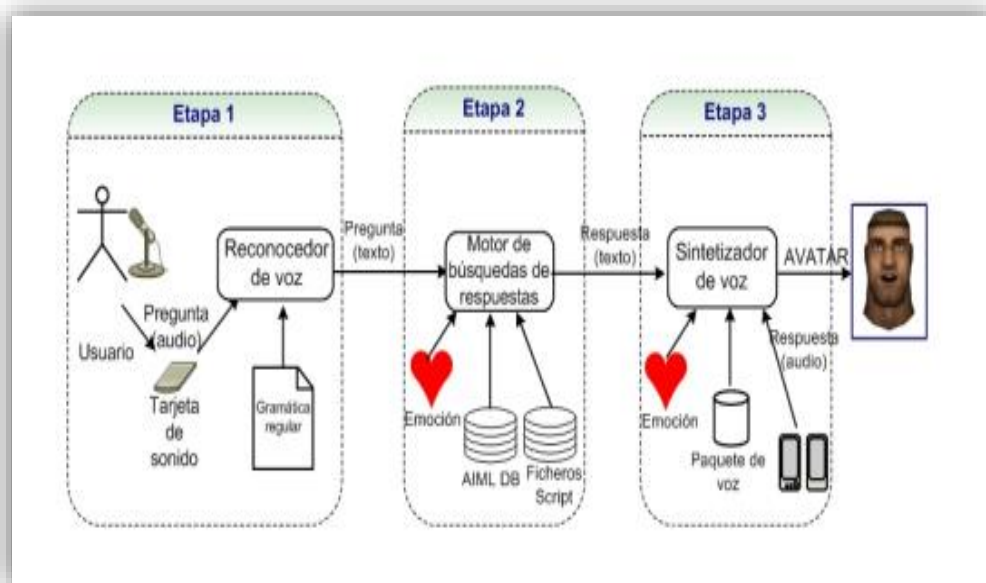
Etapa 1

Usuario

Pregunta (audio)

Tarjeta de sonido

Reconocedor de voz

Gramática regular

Pregunta (texto)

Etapa 2

Motor de búsquedas de respuestas

Emoción

AIML DB

Ficheros Script

Respuesta (texto)

Etapa 3

Sintetizador de voz

Emoción

Paquete de voz

Respuesta (audio)

AVATAR